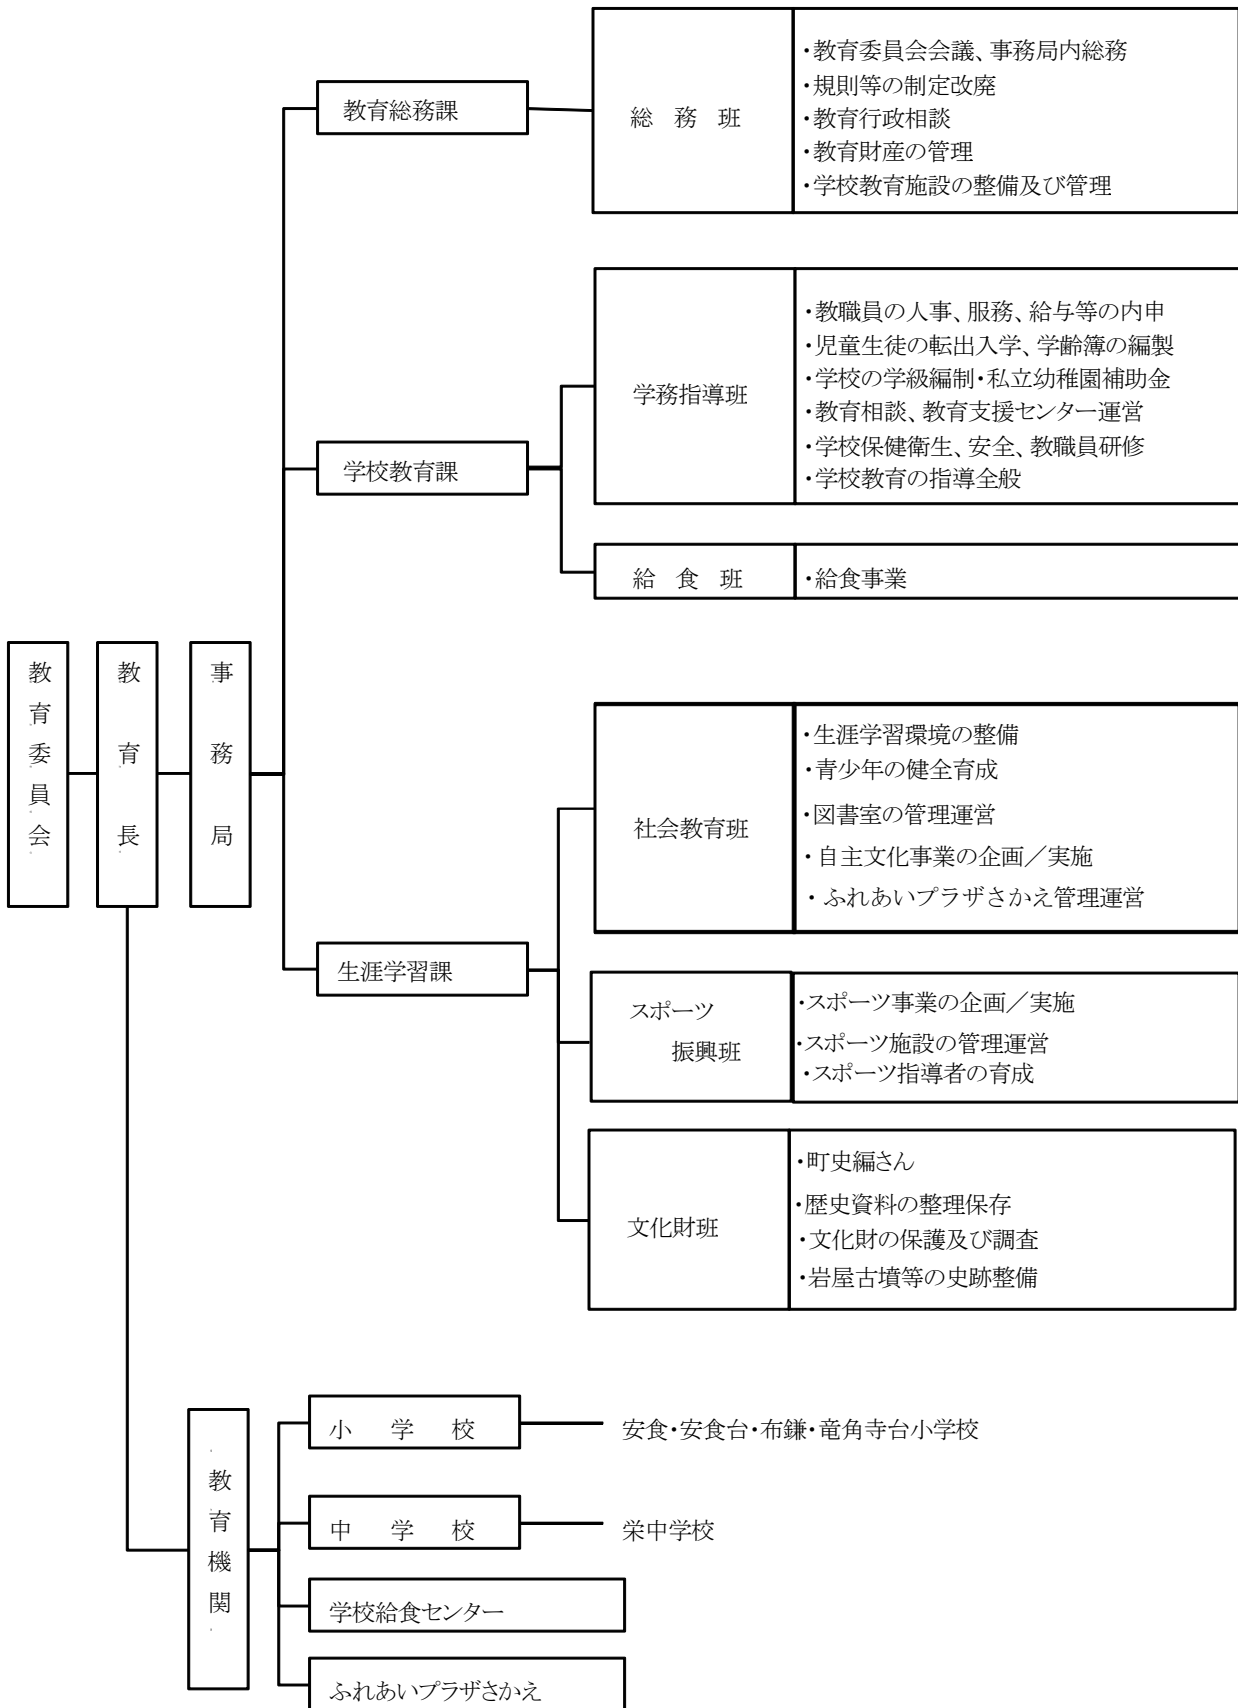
教育委員会

教育長

事務局

教育総務課

総　務　班

・教育委員会会議、事務局内総務
・規則等の制定改廃
・教育行政相談
・教育財産の管理
・学校教育施設の整備及び管理

学校教育課

学務指導班

・教職員の人事、服務、給与等の内申
・児童生徒の転出入学、学齢簿の編製
・学校の学級編制・私立幼稚園補助金
・教育相談、教育支援センター運営
・学校保健衛生、安全、教職員研修
・学校教育の指導全般

給　食　班

・給食事業

生涯学習課

社会教育班

・生涯学習環境の整備
・青少年の健全育成
・図書室の管理運営
・自主文化事業の企画／実施
・ふれあいプラザさかえ管理運営

スポーツ振興班

・スポーツ事業の企画／実施
・スポーツ施設の管理運営
・スポーツ指導者の育成

文化財班

・町史編さん
・歴史資料の整理保存
・文化財の保護及び調査
・岩屋古墳等の史跡整備

教育機関

小　学　校

安食・安食台・布鎌・竜角寺台小学校

中　学　校

栄中学校

学校給食センター

ふれあいプラザさかえ